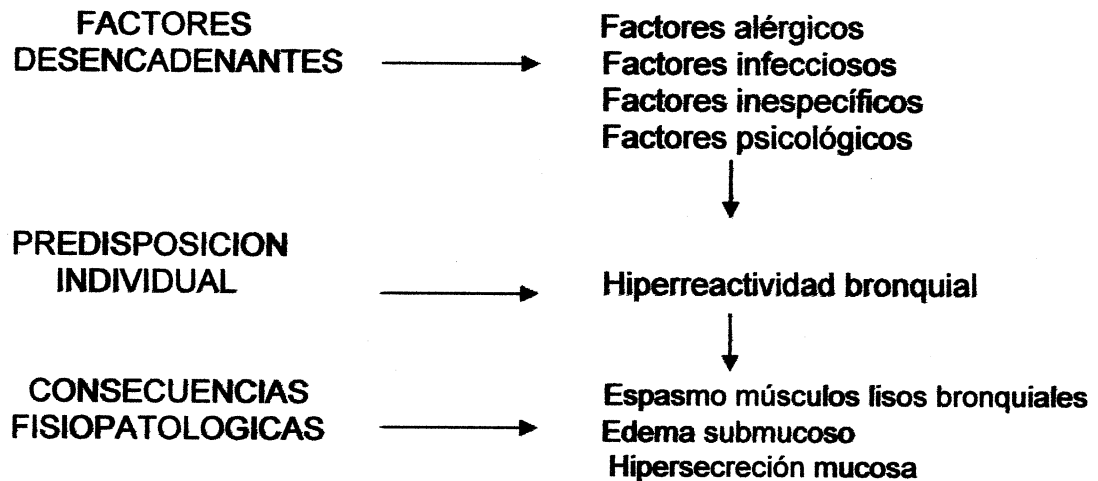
FACTORES DESENCADENANTES

Factores alérgicos
Factores infecciosos
Factores inespecíficos
Factores psicológicos

PREDISPOSICION INDIVIDUAL

Hiperreactividad bronquial

CONSECUENCIAS FISIOPATOLOGICAS

Espasmo músculos lisos bronquiales
Edema submucoso
Hipersecreción mucosa